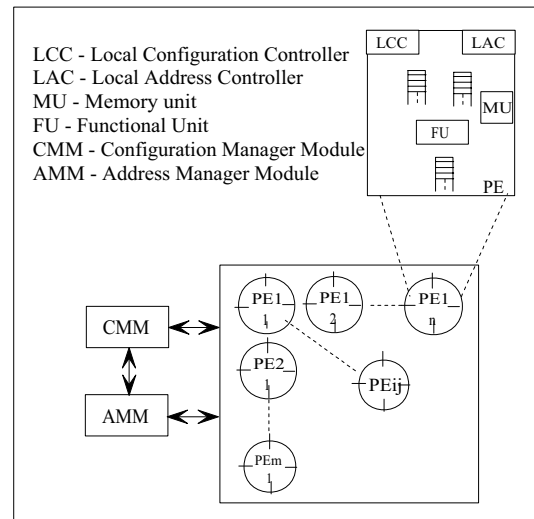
LCC - Local Configuration Controller
LAC - Local Address Controller
MU - Memory unit
FU - Functional Unit
CMM - Configuration Manager Module
AMM - Address Manager Module

LCC
LAC
MU
FU
PE

CMM
AMM

PE1 1
PE1 2
PE1 n
PE2 1
PEij
PEm 1